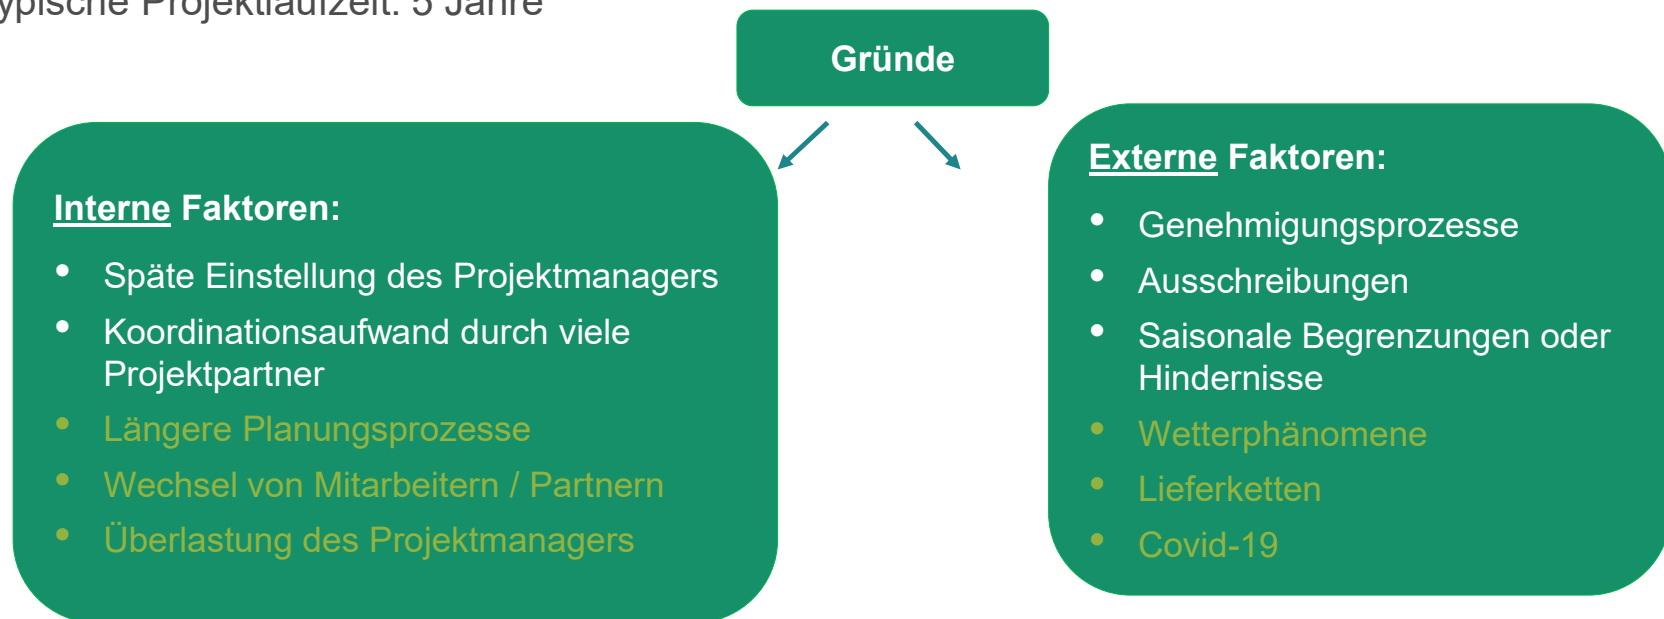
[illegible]ypische Projektlaufzeit: 5 Jahre

Gründe

Interne Faktoren:

- Späte Einstellung des Projektmanagers
- Koordinationsaufwand durch viele Projektpartner
- Längere Planungsprozesse
- Wechsel von Mitarbeitern / Partnern
- Überlastung des Projektmanagers

Externe Faktoren:

- Genehmigungsprozesse
- Ausschreibungen
- Saisonale Begrenzungen oder Hindernisse
- Wetterphänomene
- Lieferketten
- Covid-19